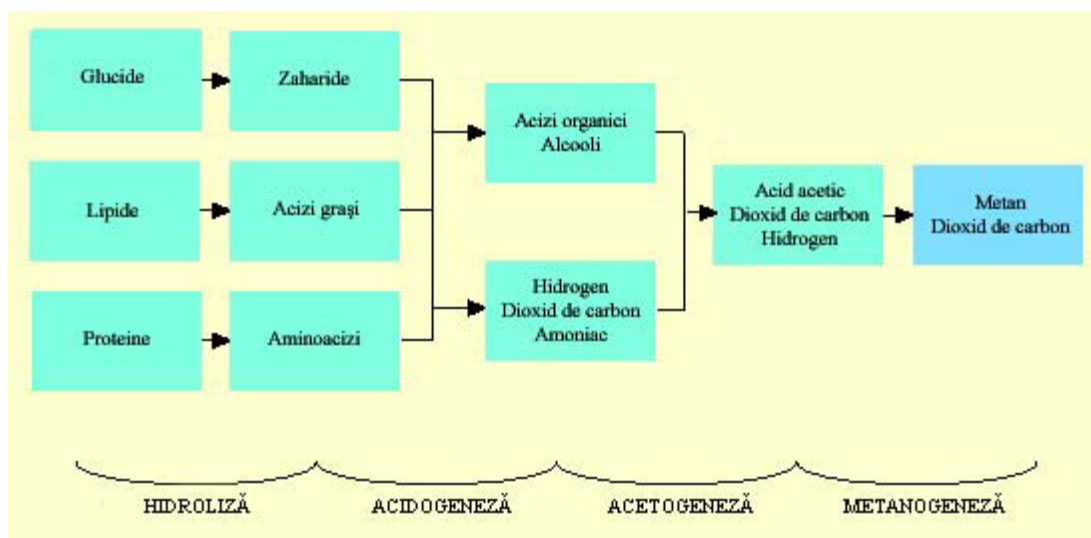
Glucide

Zaharide

Lipide

Acizi grași

Proteine

Aminoacizi

Acizi organici
Alcooli

Hidrogen
Dioxid de carbon
Amoniac

Acid acetic
Dioxid de carbon
Hidrogen

Metan
Dioxid de carbon

HIDROLIZĂ

ACIDOGENEZĂ

ACETOGENEZĂ

METANOGENEZĂ